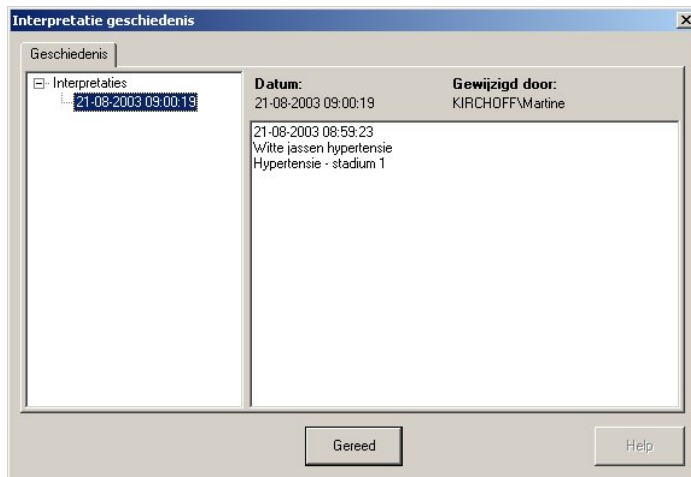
Interpretatie geschiedenis

Geschiedenis

Interpretaties
21-08-2003 09:00:19

Datum:
21-08-2003 09:00:19

Gewijzigd door:
KIRCHOFF\Martine

21-08-2003 08:59:23
Witte jassen hypertensie
Hypertensie - stadium 1

Gereed

Help